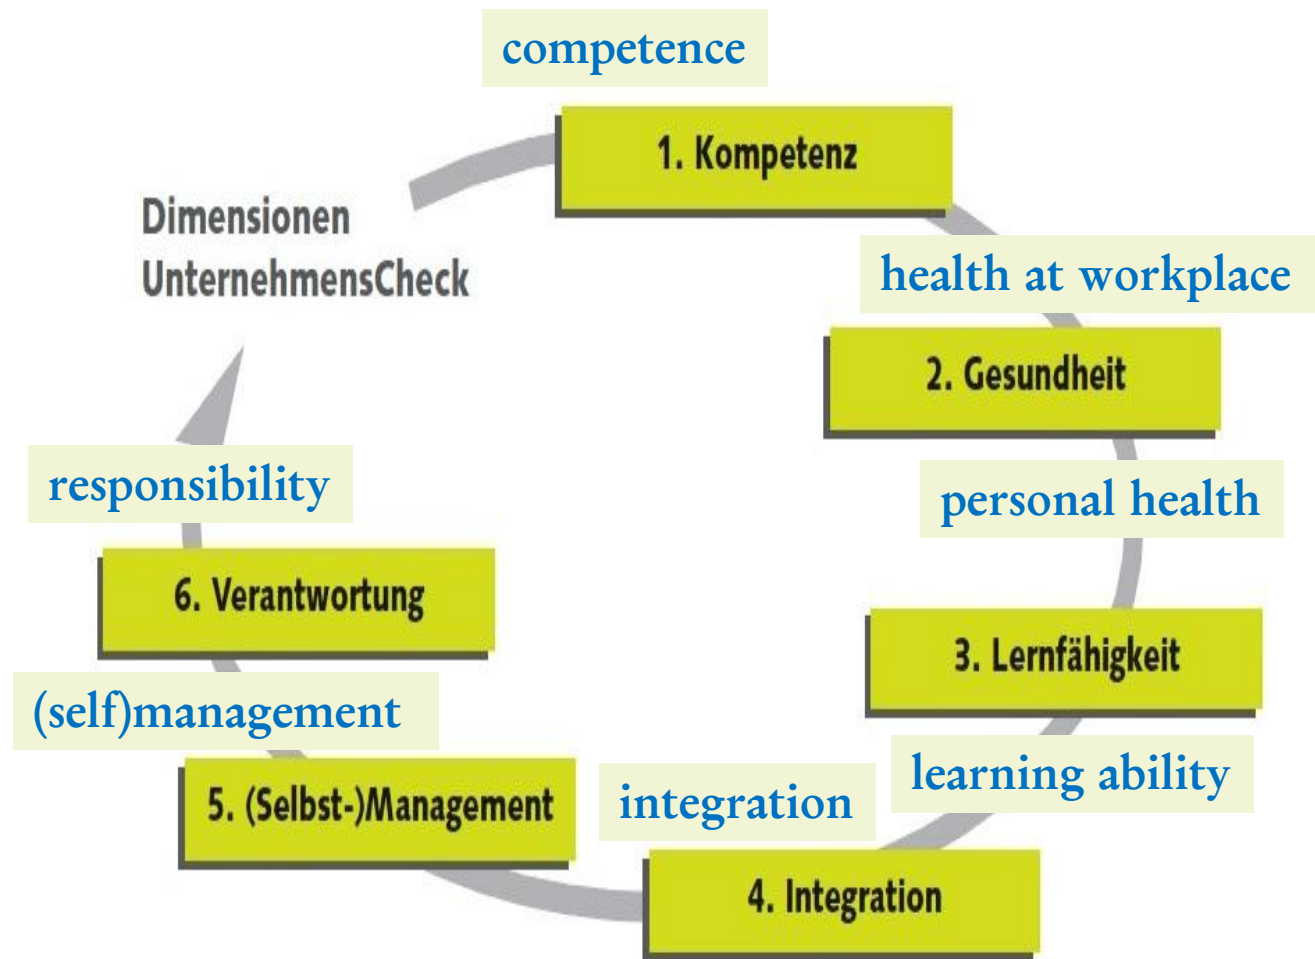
competence

1. Kompetenz

Dimensionen UnternehmensCheck

health at workplace

2. Gesundheit

personal health

3. Lernfähigkeit

learning ability

integration

4. Integration

5. (Selbst-)Management

(self)management

6. Verantwortung

responsibility